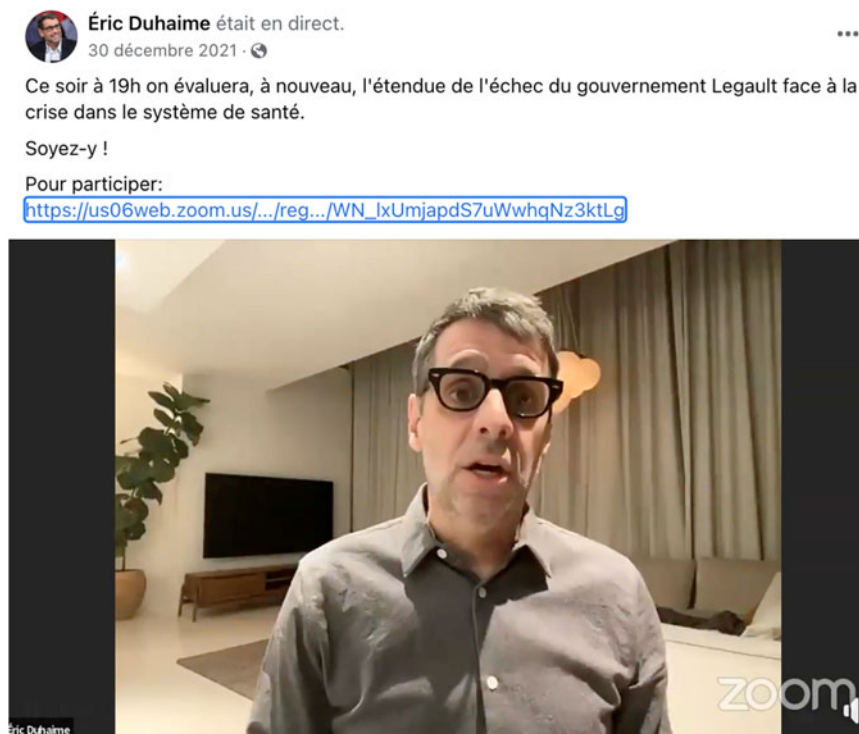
Éric Duhaime était en direct.
30 décembre 2021 ·

...

Ce soir à 19h on évaluera, à nouveau, l'étendue de l'échec du gouvernement Legault face à la crise dans le système de santé.

Soyez-y !

Pour participer:
https://us06web.zoom.us/.../reg.../WN_lxUmjapdS7uWwhqNz3ktLg

Éric Duhaime

zoom